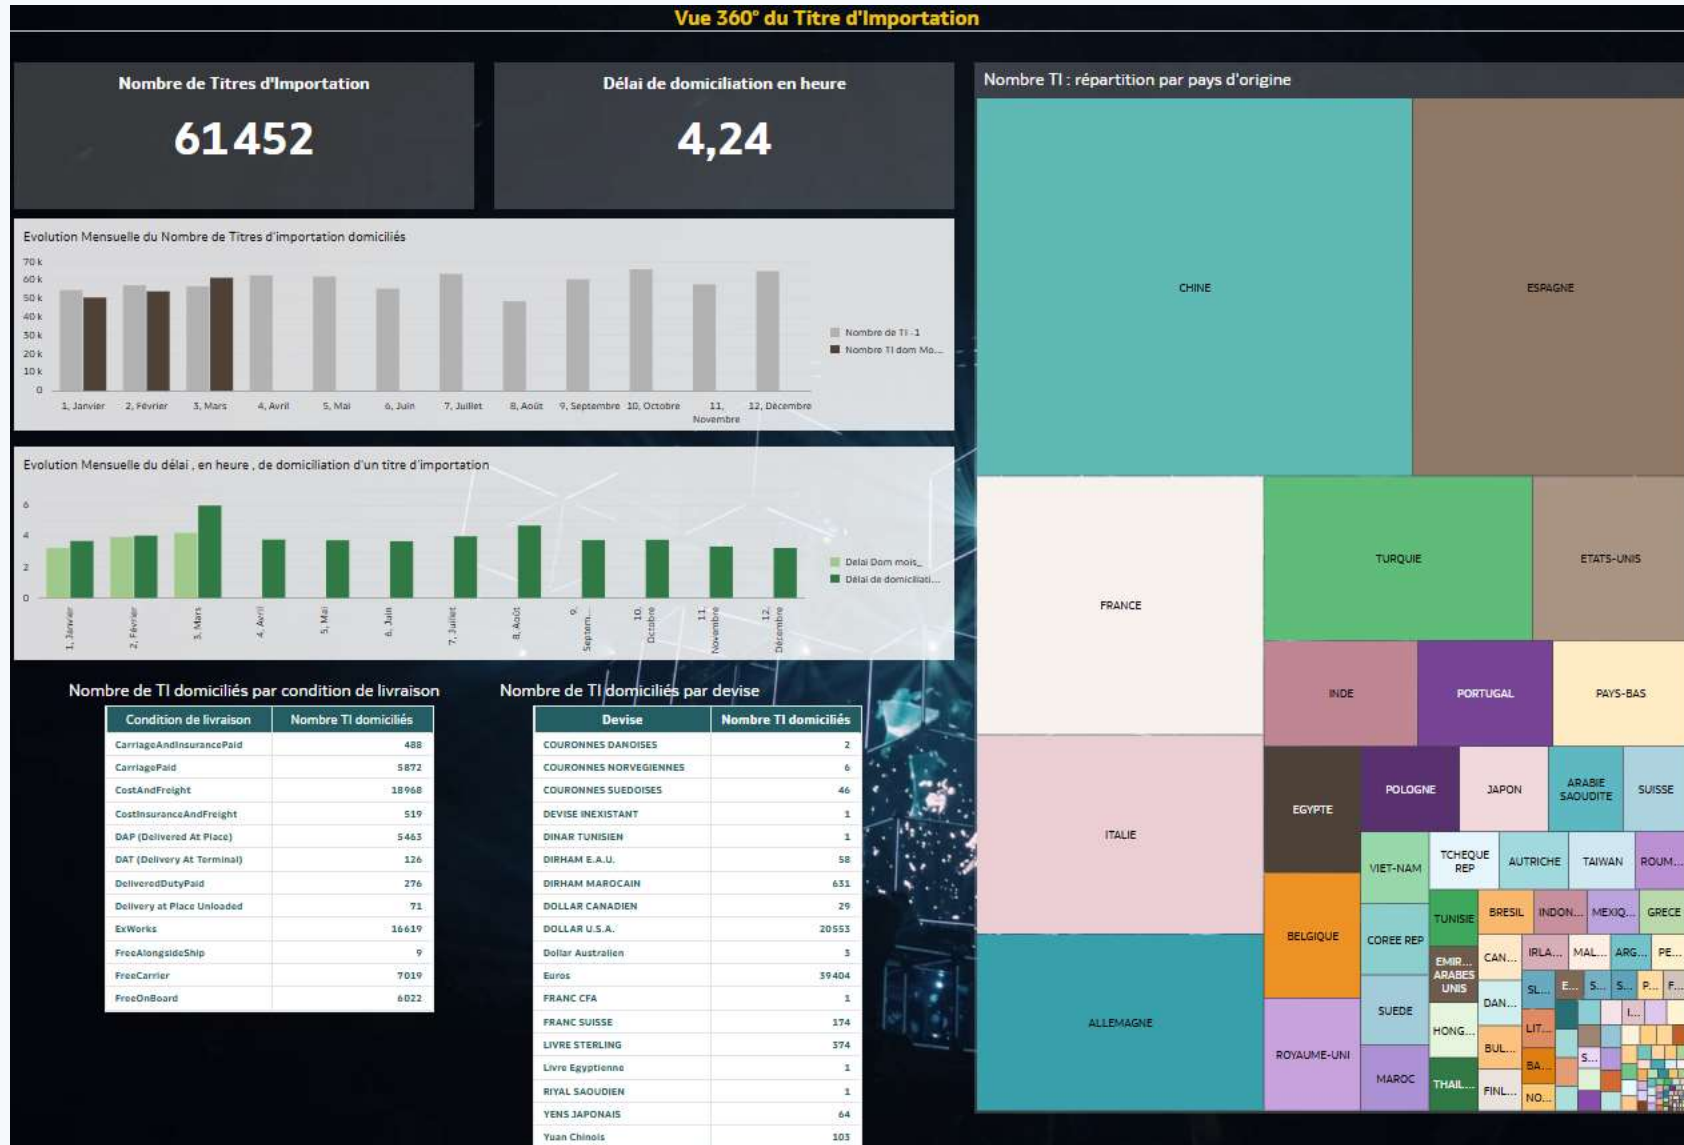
Vue 360° du Titre d'Importation

Nombre de Titres d'Importation

61452

Délai de domiciliation en heure

4,24

Evolution Mensuelle du Nombre de Titres d'importation domiciliés

70 k
60 k
50 k
40 k
30 k
20 k
10 k
0

1, Janvier 2, Février 3, Mars 4, Avril 5, Mai 6, Juin 7, Juillet 8, Août 9, Septembre 10, Octobre 11, Novembre 12, Décembre

Nombre de TI -1
Nombre TI dom Mo...

Evolution Mensuelle du délai , en heure , de domiciliation d'un titre d'importation

6
4
2
0

1, Janvier 2, Février 3, Mars 4, Avril 5, Mai 6, Juin 7, Juillet 8, Août 9, Septem... 10, Octobre 11, Novembre 12, Décembre

Délai Dom mois_
Délai de domiciliati...

Nombre de TI domiciliés par condition de livraison

| Condition de livraison | Nombre TI domiciliés |
|---|---|
| CarriageAndInsurancePaid | 488 |
| CarriagePaid | 5872 |
| CostAndFreight | 18968 |
| CostInsuranceAndFreight | 519 |
| DAP (Delivered At Place) | 5463 |
| DAT (Delivery At Terminal) | 126 |
| DeliveredDutyPaid | 276 |
| Delivery at Place Unloaded | 71 |
| ExWorks | 16619 |
| FreeAlongsideShip | 9 |
| FreeCarrier | 7019 |
| FreeOnBoard | 6022 |

Nombre de TI domiciliés par devise

| Devise | Nombre TI domiciliés |
|---|---|
| COURONNES DANOISES | 2 |
| COURONNES NORVEGIENNES | 6 |
| COURONNES SUEDOISES | 46 |
| DEVISE INEXISTANT | 1 |
| DINAR TUNISIEN | 1 |
| DIRHAM E.A.U. | 58 |
| DIRHAM MAROCAIN | 631 |
| DOLLAR CANADIEN | 29 |
| DOLLAR U.S.A. | 20553 |
| Dollar Australien | 3 |
| Euros | 39404 |
| FRANC CFA | 1 |
| FRANC SUISSE | 174 |
| LIVRE STERLING | 374 |
| Livre Egyptienne | 1 |
| RIYAL SAOUDIEN | 1 |
| YENS JAPONAIS | 64 |
| Yuan Chinois | 103 |

Nombre TI : répartition par pays d'origine

CHINE
ESPAGNE
FRANCE
TURQUIE
ETATS-UNIS
INDE
PORTUGAL
PAYS-BAS
ITALIE
EGYPTE
POLOGNE
JAPON
ARABIE SAOUDITE
SUISSE
VIET-NAM
TCHEQUE REP
AUTRICHE
TAIWAN
ROUM...
TUNISIE
BRESIL
INDON...
MEXIQ...
GRECE
BELGIQUE
COREE REP
EMIR... ARABES UNIS
CAN...
IRLA...
MAL...
ARG...
PE...
SL...
E...
S...
S...
P...
F...
DAN...
I...
ALLEMAGNE
SUEDE
HONG...
LIT...
BUL...
S...
ROYAUME-UNI
MAROC
BA...
THAIL...
FINL...
NO...